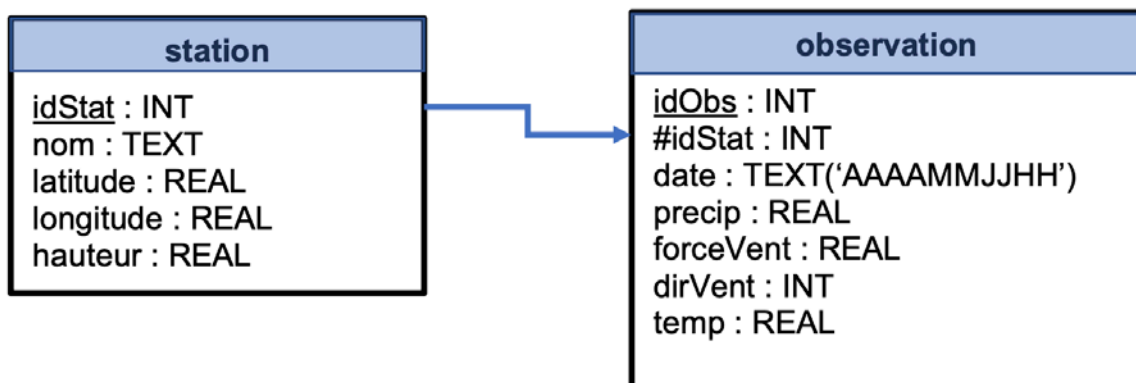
station

idStat : INT
nom : TEXT
latitude : REAL
longitude : REAL
hauteur : REAL

observation

idObs : INT
#idStat : INT
date : TEXT('AAAAMMJJHH')
precip : REAL
forceVent : REAL
dirVent : INT
temp : REAL